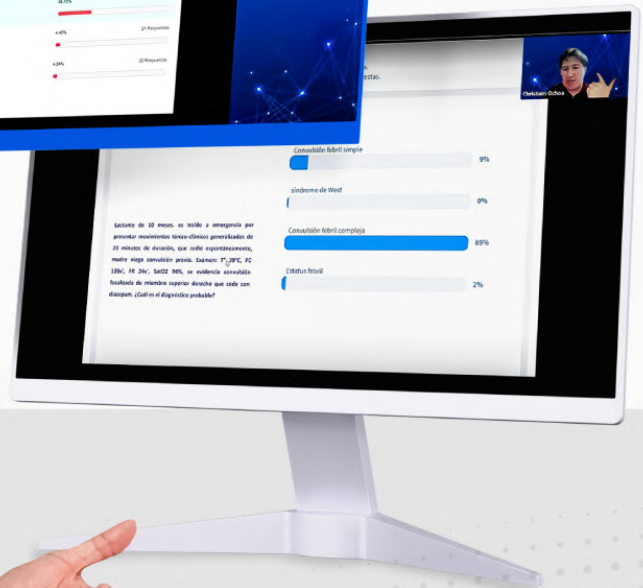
38.71%

4.45%

27 Respuestas

4.24%

26 Respuestas

estas.

Christian Ochoa

Lactante de 10 meses, es traído a emergencia por presentar movimientos tónico-clónicos generalizados de 20 minutos de duración, que cedió espontáneamente, madre niega convulsión previa. Examen: T°:39°C, FC 128x', FR 24x', SatO2 96%, se evidencia convulsión focalizada de miembro superior derecho que cede con diazepam. ¿Cuál es el diagnóstico probable?

Convulsión febril simple

9%

Síndrome de West

0%

Convulsión febril compleja

89%

Estatus febril

2%